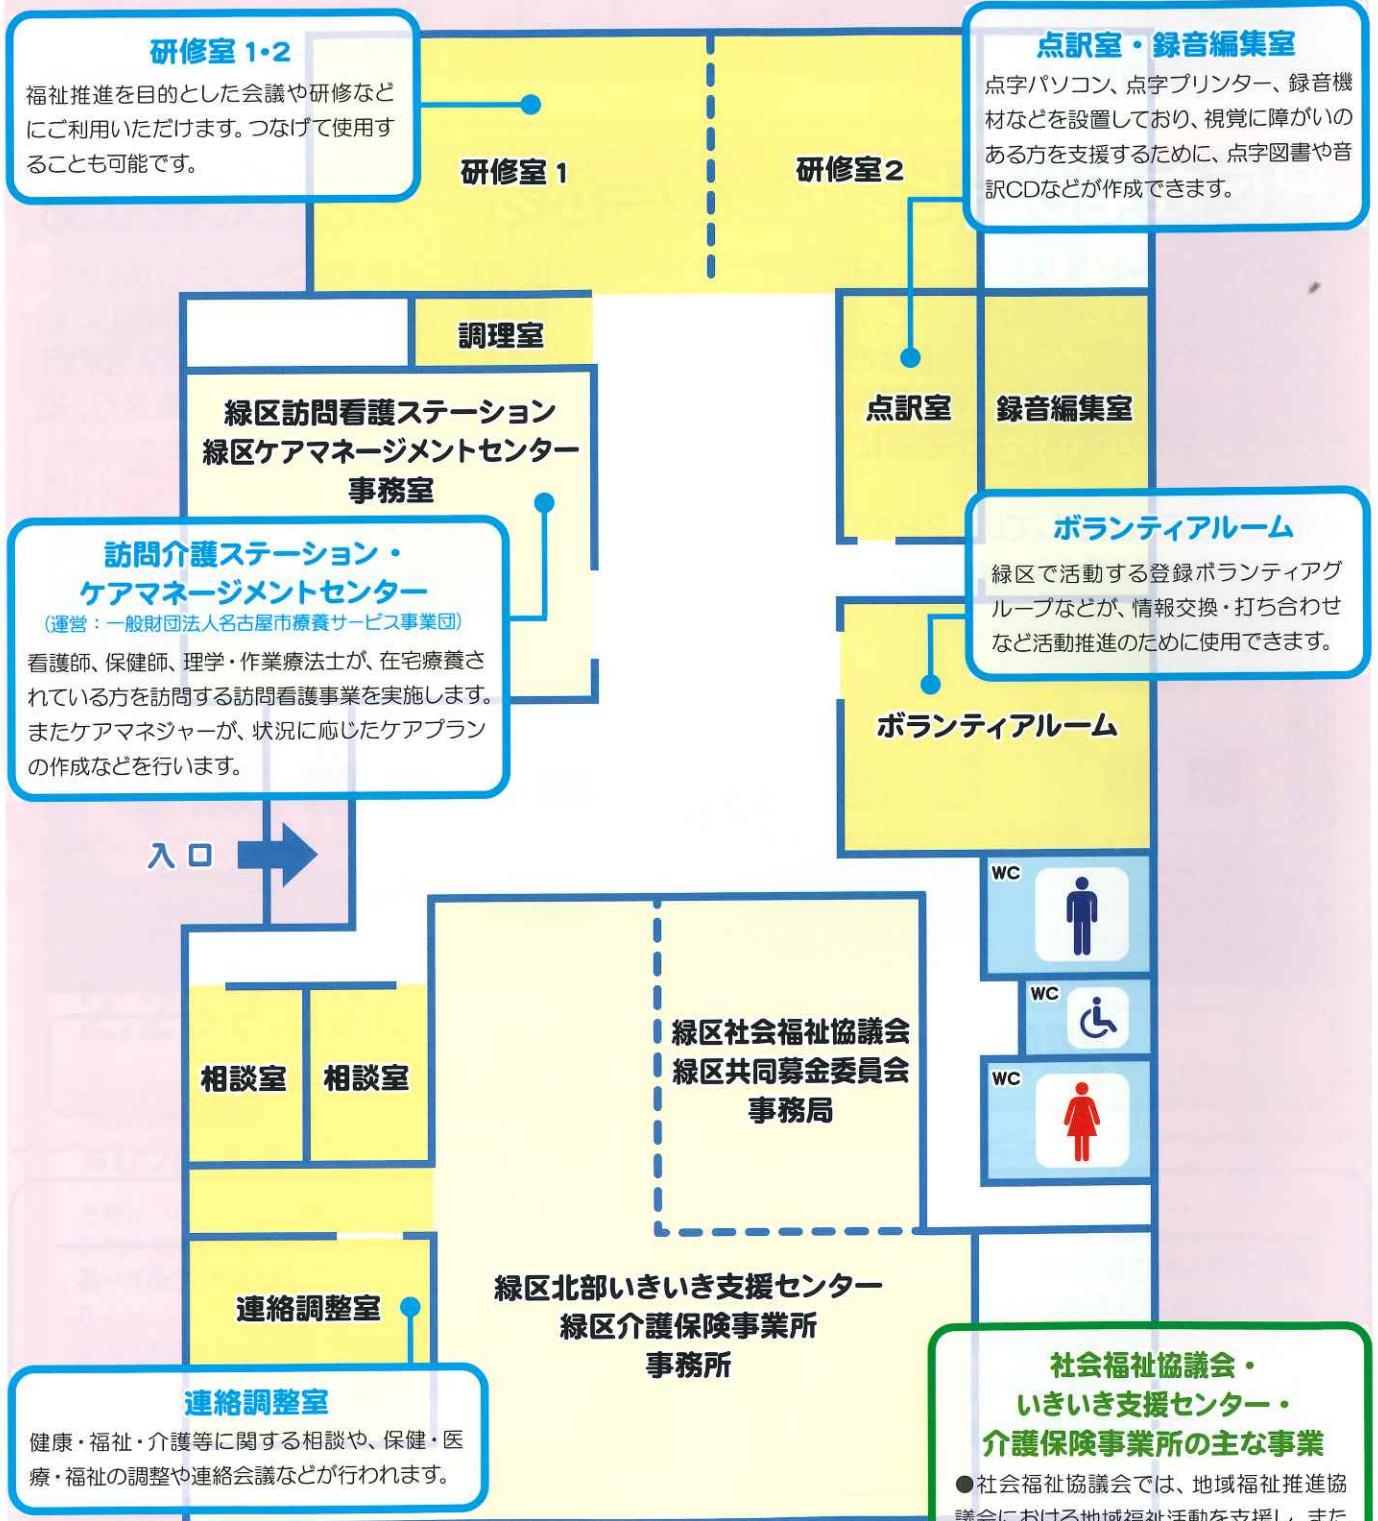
研修室 1・2
福祉推進を目的とした会議や研修などにご利用いただけます。つなげて使用することも可能です。

研修室 1

研修室 2

点訳室・録音編集室
点字パソコン、点字プリンター、録音機材などを設置しており、視覚に障がいのある方を支援するために、点字図書や音訳CDなどが作成できます。

調理室

点訳室

録音編集室

緑区訪問看護ステーション
緑区ケアマネージメントセンター
事務室

訪問介護ステーション・
ケアマネージメントセンター
(運営：一般財団法人名古屋市療養サービス事業団)
看護師、保健師、理学・作業療法士が、在宅療養されている方を訪問する訪問看護事業を実施します。またケアマネジャーが、状況に応じたケアプランの作成などを行います。

ボランティアルーム
緑区で活動する登録ボランティアグループなどが、情報交換・打ち合わせなど活動推進のために使用できます。

ボランティアルーム

入口

WC

WC

WC

相談室

相談室

緑区社会福祉協議会
緑区共同募金委員会
事務局

連絡調整室

緑区北部いきいき支援センター
緑区介護保険事業所
事務所

連絡調整室
健康・福祉・介護等に関する相談や、保健・医療・福祉の調整や連絡会議などが行われます。

社会福祉協議会・
いきいき支援センター・
介護保険事業所の主な事業
●社会福祉協議会では、地域福祉推進協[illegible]